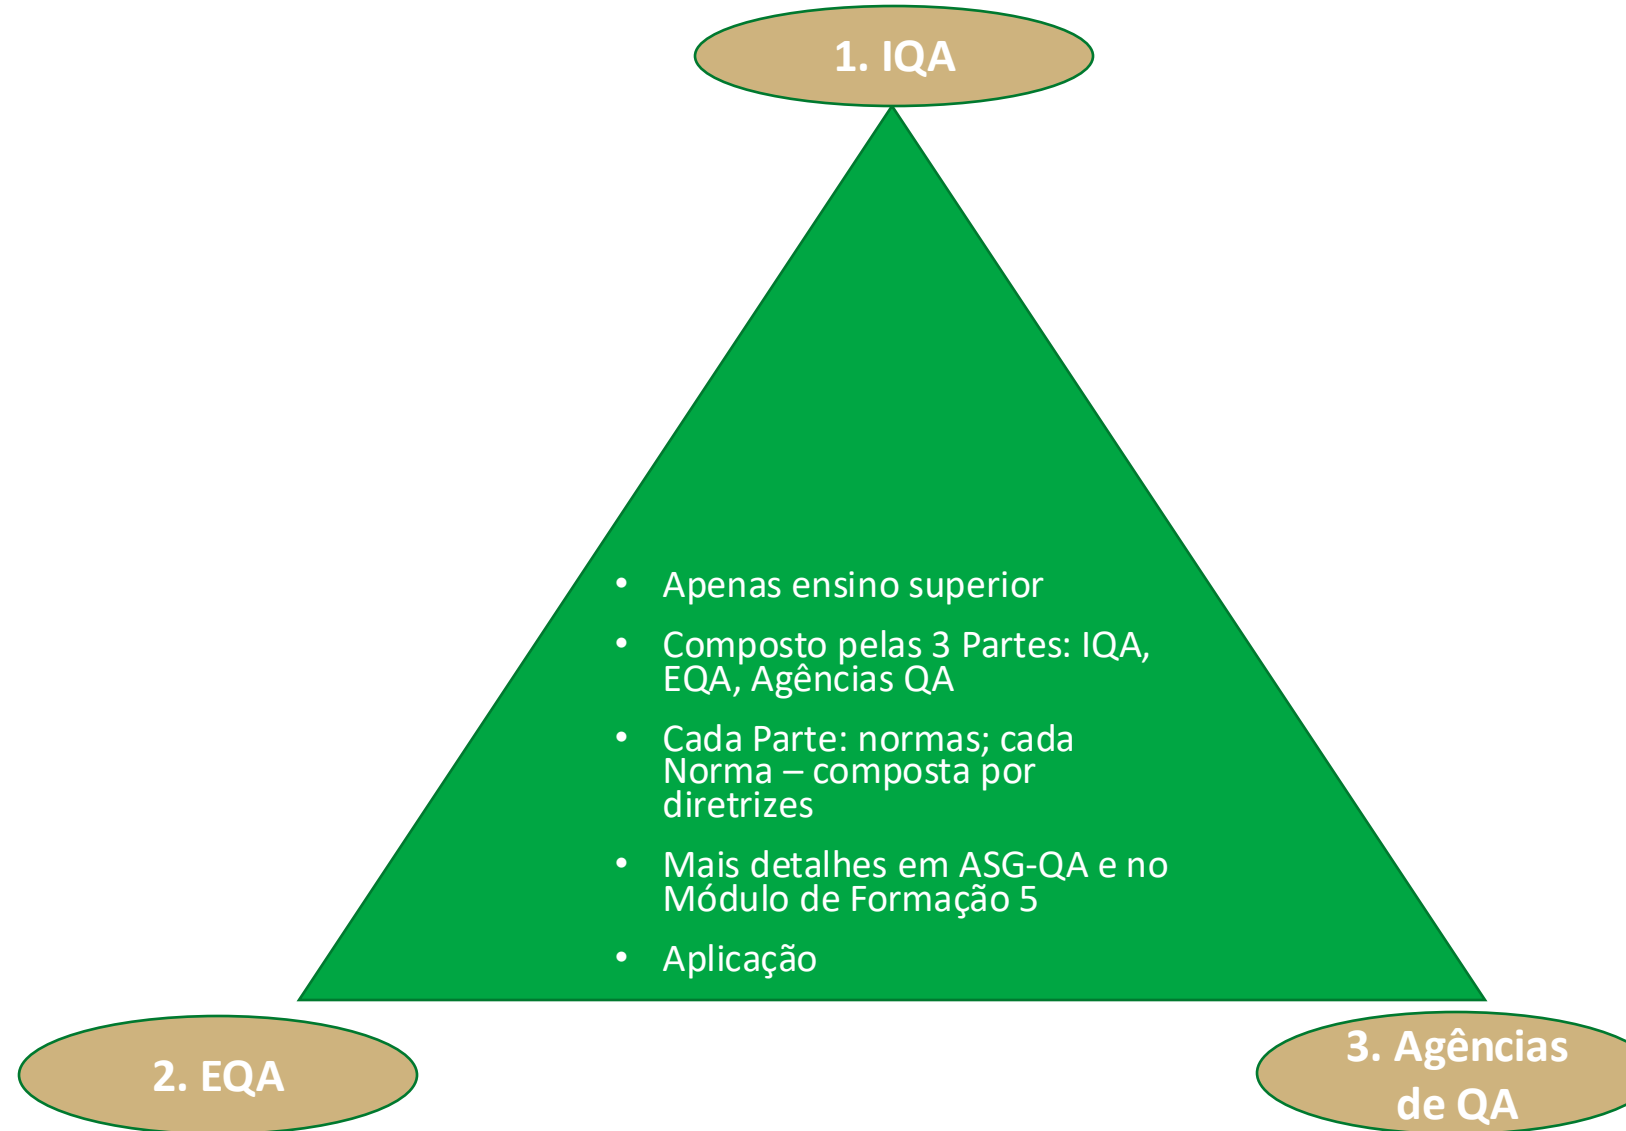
1. IQA

- Apenas ensino superior
- Composto pelas 3 Partes: IQA, EQA, Agências QA
- Cada Parte: normas; cada Norma – composta por diretrizes
- Mais detalhes em ASG-QA e no Módulo de Formação 5
- Aplicação

2. EQA

3. Agências de QA